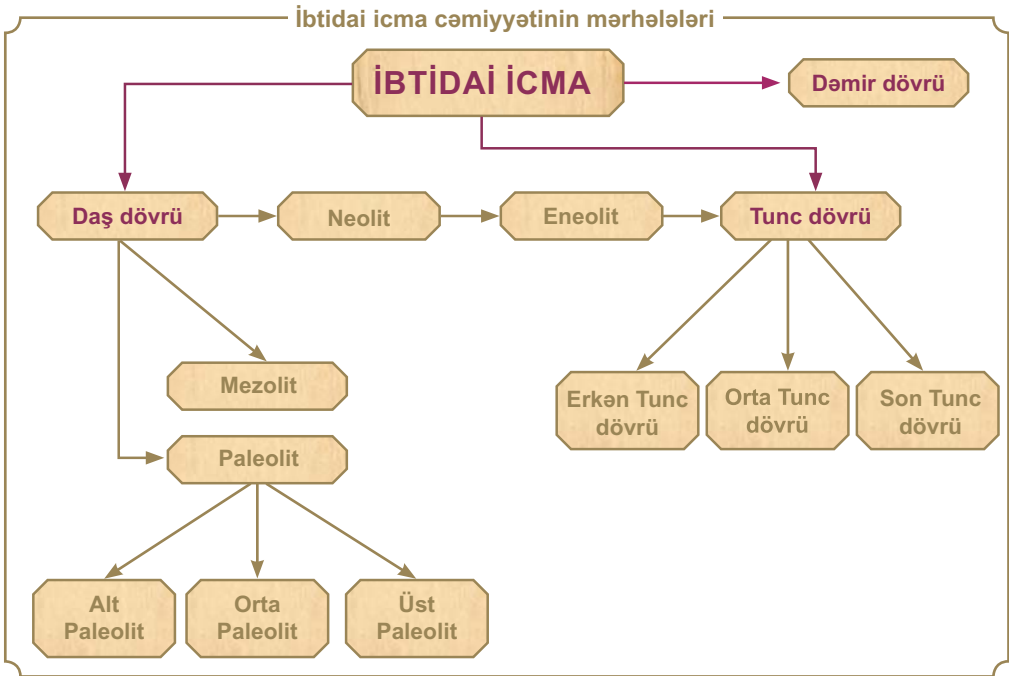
İbtidai icma cəmiyyətinin mərhələləri

İBTİDAİ İCMA

Dəmir dövrü

Daş dövrü

Neolit

Eneolit

Tunc dövrü

Mezolit

Paleolit

Erkən Tunc dövrü

Orta Tunc dövrü

Son Tunc dövrü

Alt Paleolit

Orta Paleolit

Üst Paleolit